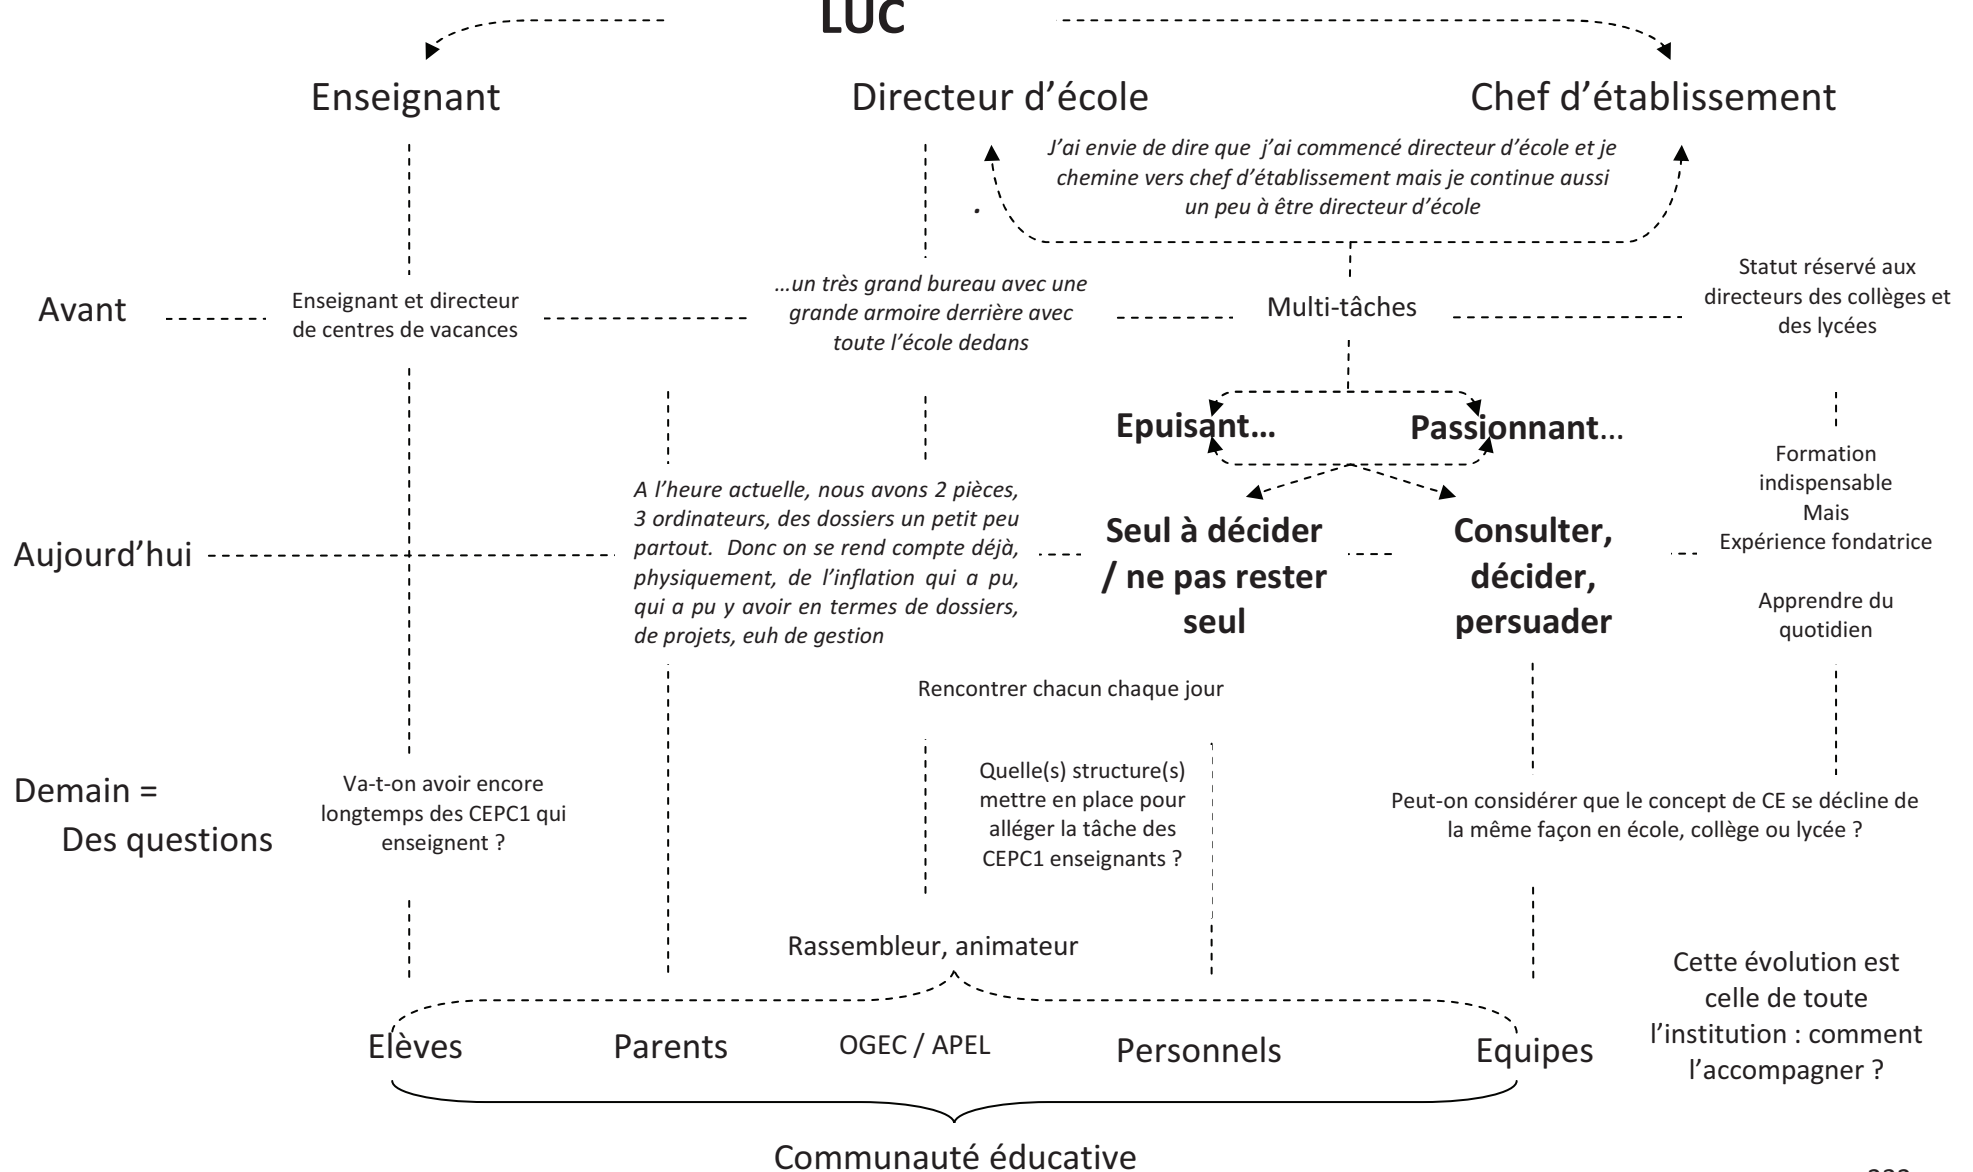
LUC

Enseignant

Directeur d'école

Chef d'établissement

J'ai envie de dire que j'ai commencé directeur d'école et je chemine vers chef d'établissement mais je continue aussi un peu à être directeur d'école

Avant

Enseignant et directeur de centres de vacances

…un très grand bureau avec une grande armoire derrière avec toute l'école dedans

Multi-tâches

Statut réservé aux directeurs des collèges et des lycées

Epuisant…

Passionnant…

Formation indispensable Mais Expérience fondatrice

Aujourd'hui

A l'heure actuelle, nous avons 2 pièces, 3 ordinateurs, des dossiers un petit peu partout. Donc on se rend compte déjà, physiquement, de l'inflation qui a pu, qui a pu y avoir en termes de dossiers, de projets, euh de gestion

Seul à décider / ne pas rester seul

Consulter, décider, persuader

Apprendre du quotidien

Rencontrer chacun chaque jour

Demain = Des questions

Va-t-on avoir encore longtemps des CEPC1 qui enseignent ?

Quelle(s) structure(s) mettre en place pour alléger la tâche des CEPC1 enseignants ?

Peut-on considérer que le concept de CE se décline de la même façon en école, collège ou lycée ?

Rassembleur, animateur

Cette évolution est celle de toute l'institution : comment l'accompagner ?

Elèves

Parents

OGEC / APEL

Personnels

Equipes

Communauté éducative

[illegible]